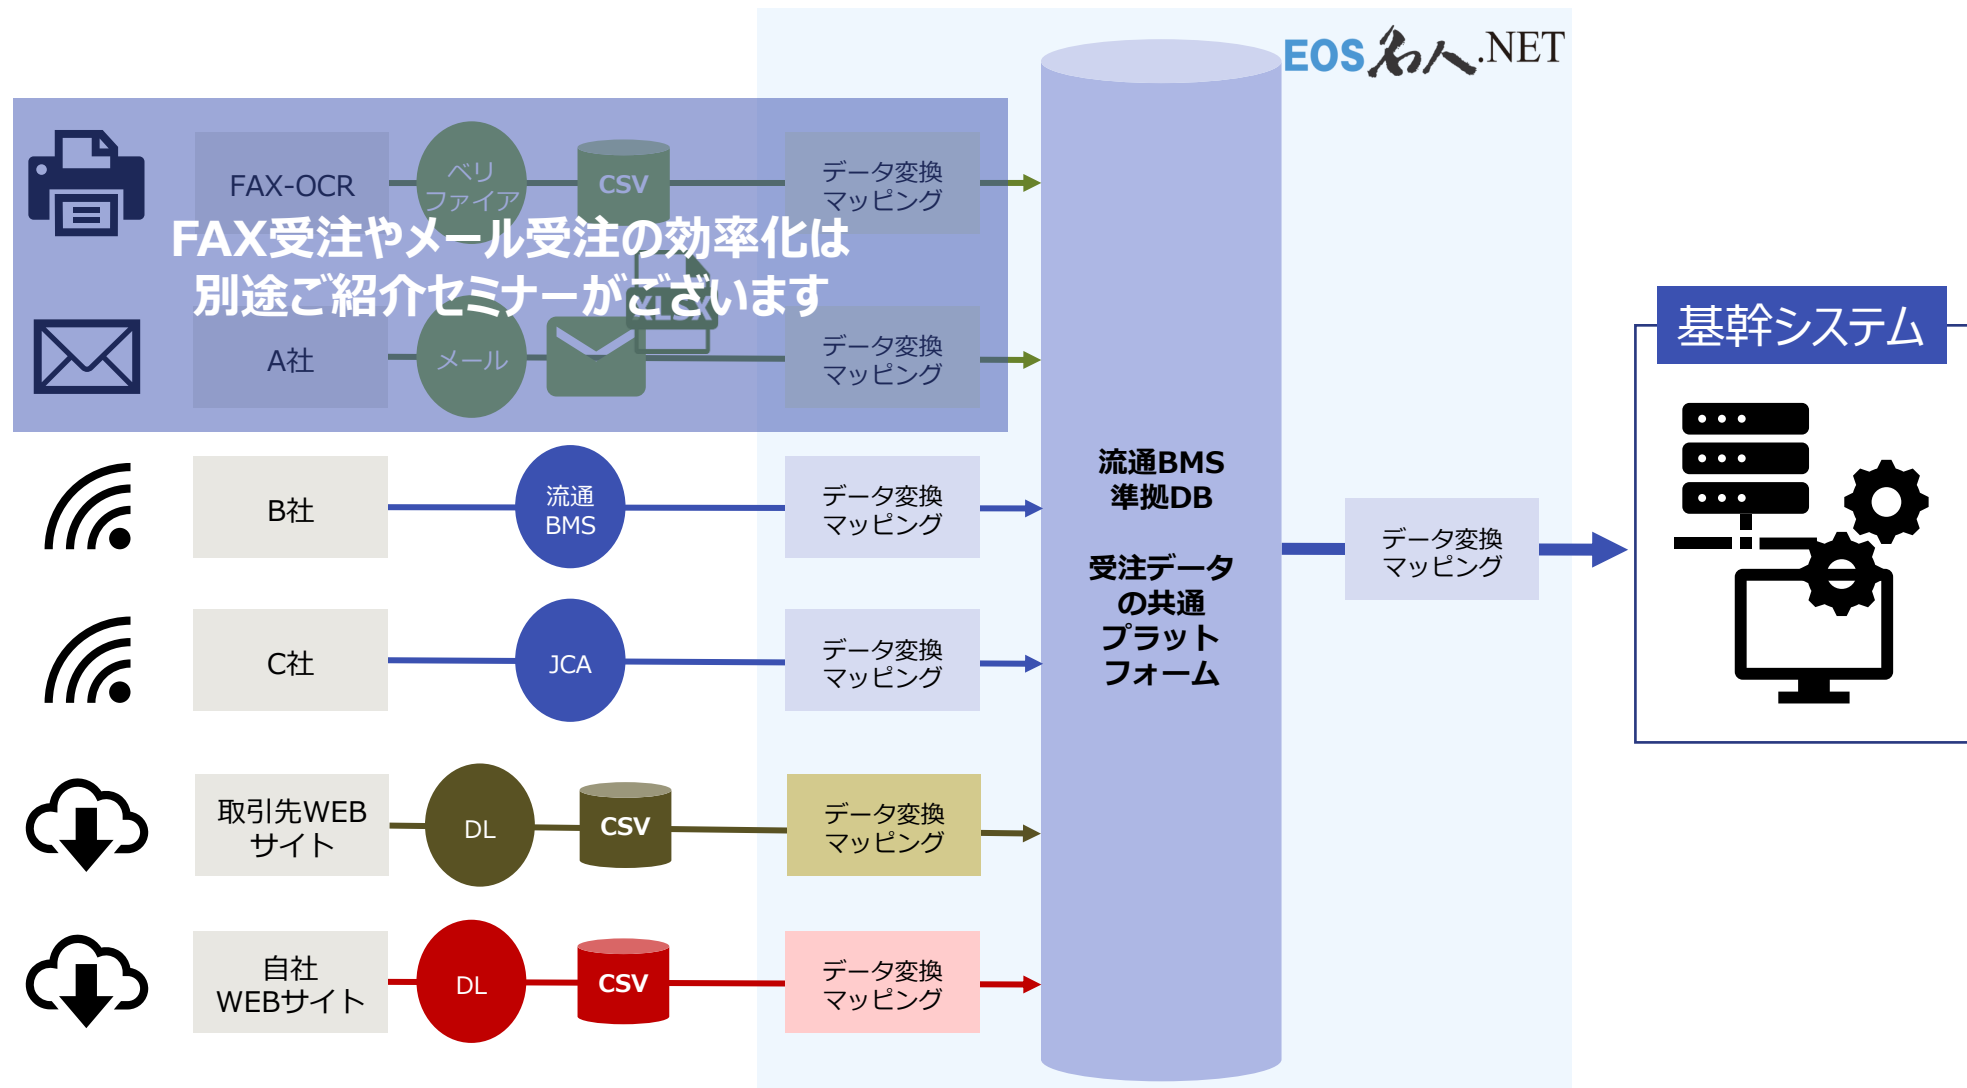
EOS名人.NET

FAX-OCR
ベリファイア
CSV
データ変換
マッピング

FAX受注やメール受注の効率化は
別途ご紹介セミナーがございます

A社
メール
データ変換
マッピング

B社
流通BMS
データ変換
マッピング

C社
JCA
データ変換
マッピング

取引先WEBサイト
DL
CSV
データ変換
マッピング

自社WEBサイト
DL
CSV
データ変換
マッピング

流通BMS
準拠DB

受注データ
の共通
プラット
フォーム

データ変換
マッピング

基幹システム